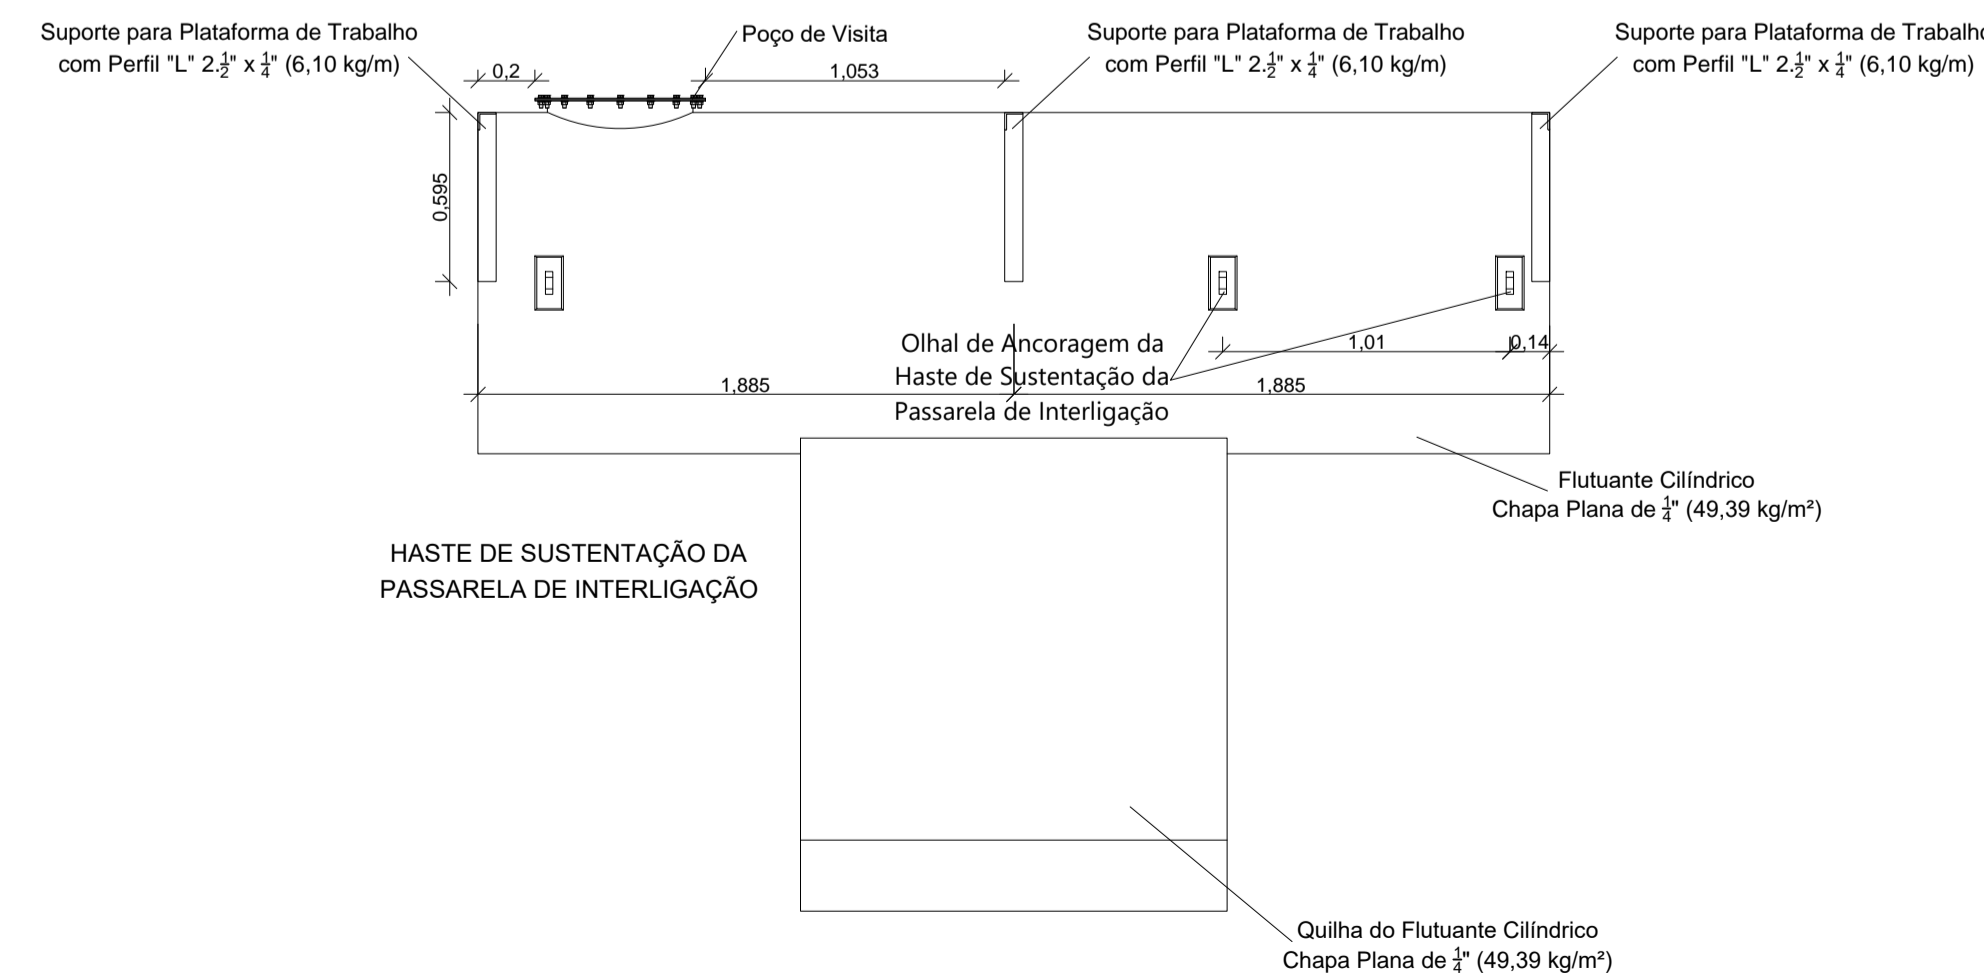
Suporte para Plataforma de Trabalho com Perfil "L" $2.\frac{1}{2}$" x $\frac{1}{4}$" (6,10 kg/m)

Poço de Visita

Suporte para Plataforma de Trabalho com Perfil "L" $2.\frac{1}{2}$" x $\frac{1}{4}$" (6,10 kg/m)

Suporte para Plataforma de Trabalho com Perfil "L" $2.\frac{1}{2}$" x $\frac{1}{4}$" (6,10 kg/m)

0,2

1,053

0,595

Olhal de Ancoragem da Haste de Sustentação da Passarela de Interligação

1,01

0,14

1,885

1,885

Flutuante Cilíndrico Chapa Plana de $\frac{1}{4}$" (49,39 kg/m²)

HASTE DE SUSTENTAÇÃO DA PASSARELA DE INTERLIGAÇÃO

Quilha do Flutuante Cilíndrico Chapa Plana de $\frac{1}{4}$" (49,39 kg/m²)